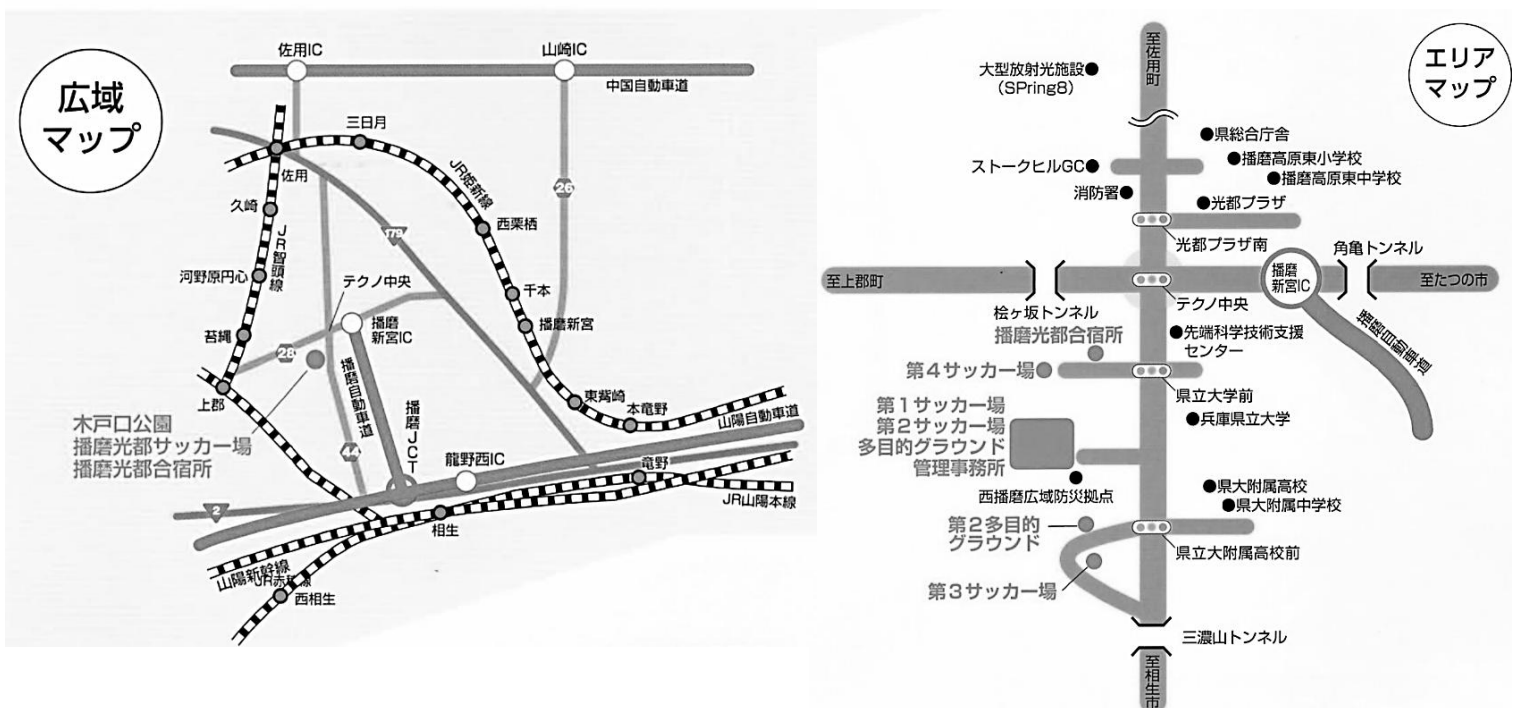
広域マップ

佐用IC
山崎IC
中国自動車道
三日月
佐用
久崎
JR姫新線
26
179
西栗栖
JR智頭線
河野原円心
テクノ中央
千本
苔縄
28
播磨新宮IC
播磨新宮
上郡
播磨自動車道
東觜崎
本竜野
木戸口公園
播磨光都サッカー場
播磨光都合宿所
播磨JCT
山陽自動車道
44
龍野西IC
竜野
2
JR山陽本線
相生
山陽新幹線
JR赤穂線
西相生

エリアマップ

至佐用町
大型放射光施設●
(SPring8)
●県総合庁舎
●播磨高原東小学校
ストークヒルGC●
●播磨高原東中学校
消防署●
●光都プラザ
光都プラザ南
角亀トンネル
至上郡町
播磨新宮IC
至たつの市
テクノ中央
桧ヶ坂トンネル
播磨光都合宿所
●先端科学技術支援センター
播磨自動車道
第4サッカー場
県立大学前
第1サッカー場
第2サッカー場
多目的グラウンド
管理事務所
●兵庫県立大学
西播磨広域防災拠点
●県大附属高校
●県大附属中学校
第2多目的グラウンド
県立大附属高校前
第3サッカー場
三濃山トンネル
至相生市